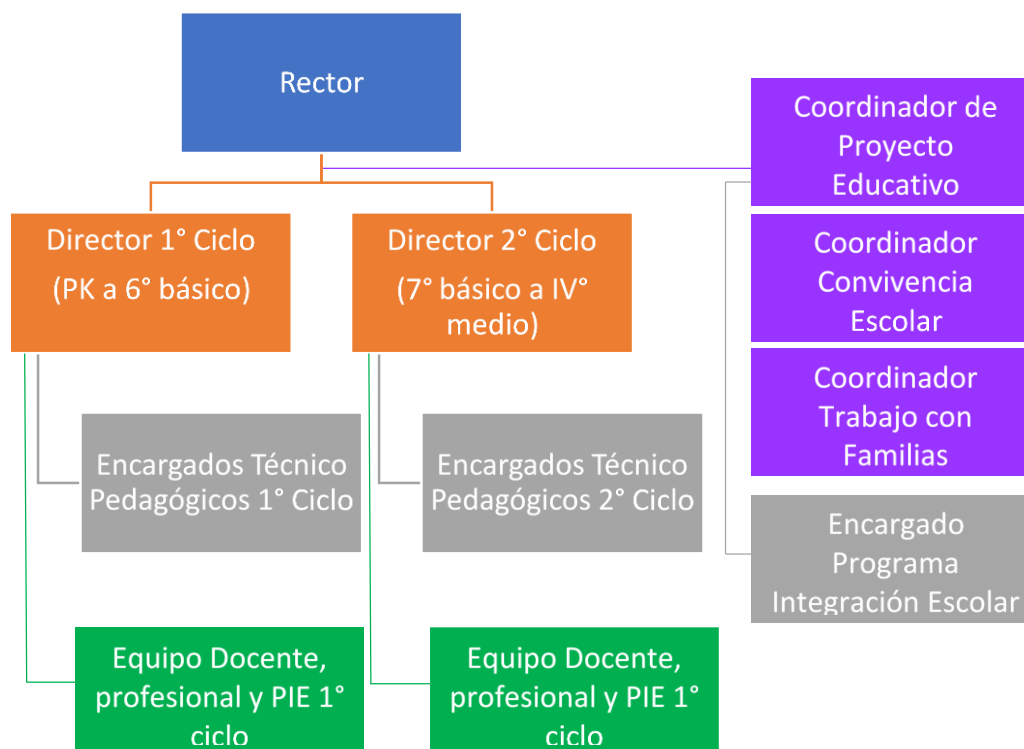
Rector

Director 1° Ciclo
(PK a 6° básico)

Director 2° Ciclo
(7° básico a IV° medio)

Coordinador de Proyecto Educativo

Coordinador Convivencia Escolar

Coordinador Trabajo con Familias

Encargado Programa Integración Escolar

Encargados Técnico Pedagógicos 1° Ciclo

Encargados Técnico Pedagógicos 2° Ciclo

Equipo Docente, profesional y PIE 1° ciclo

Equipo Docente, profesional y PIE 1° ciclo